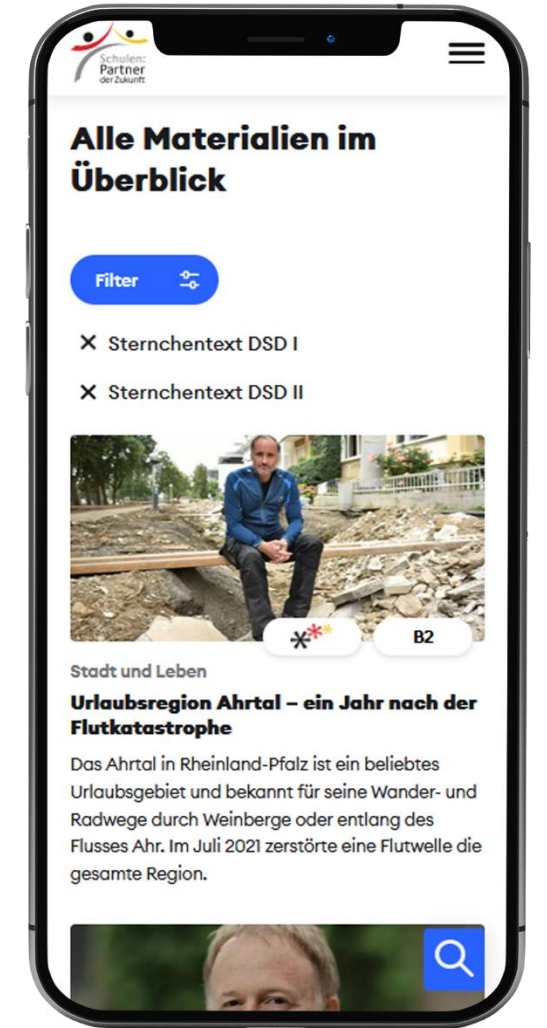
Schulen: Partner der Zukunft

Alle Materialien im Überblick

Filter

✕ Sternchentext DSD I

✕ Sternchentext DSD II

B2

Stadt und Leben

Urlaubsregion Ahrtal – ein Jahr nach der Flutkatastrophe

Das Ahrtal in Rheinland-Pfalz ist ein beliebtes Urlaubsgebiet und bekannt für seine Wander- und Radwege durch Weinberge oder entlang des Flusses Ahr. Im Juli 2021 zerstörte eine Flutwelle die gesamte Region.